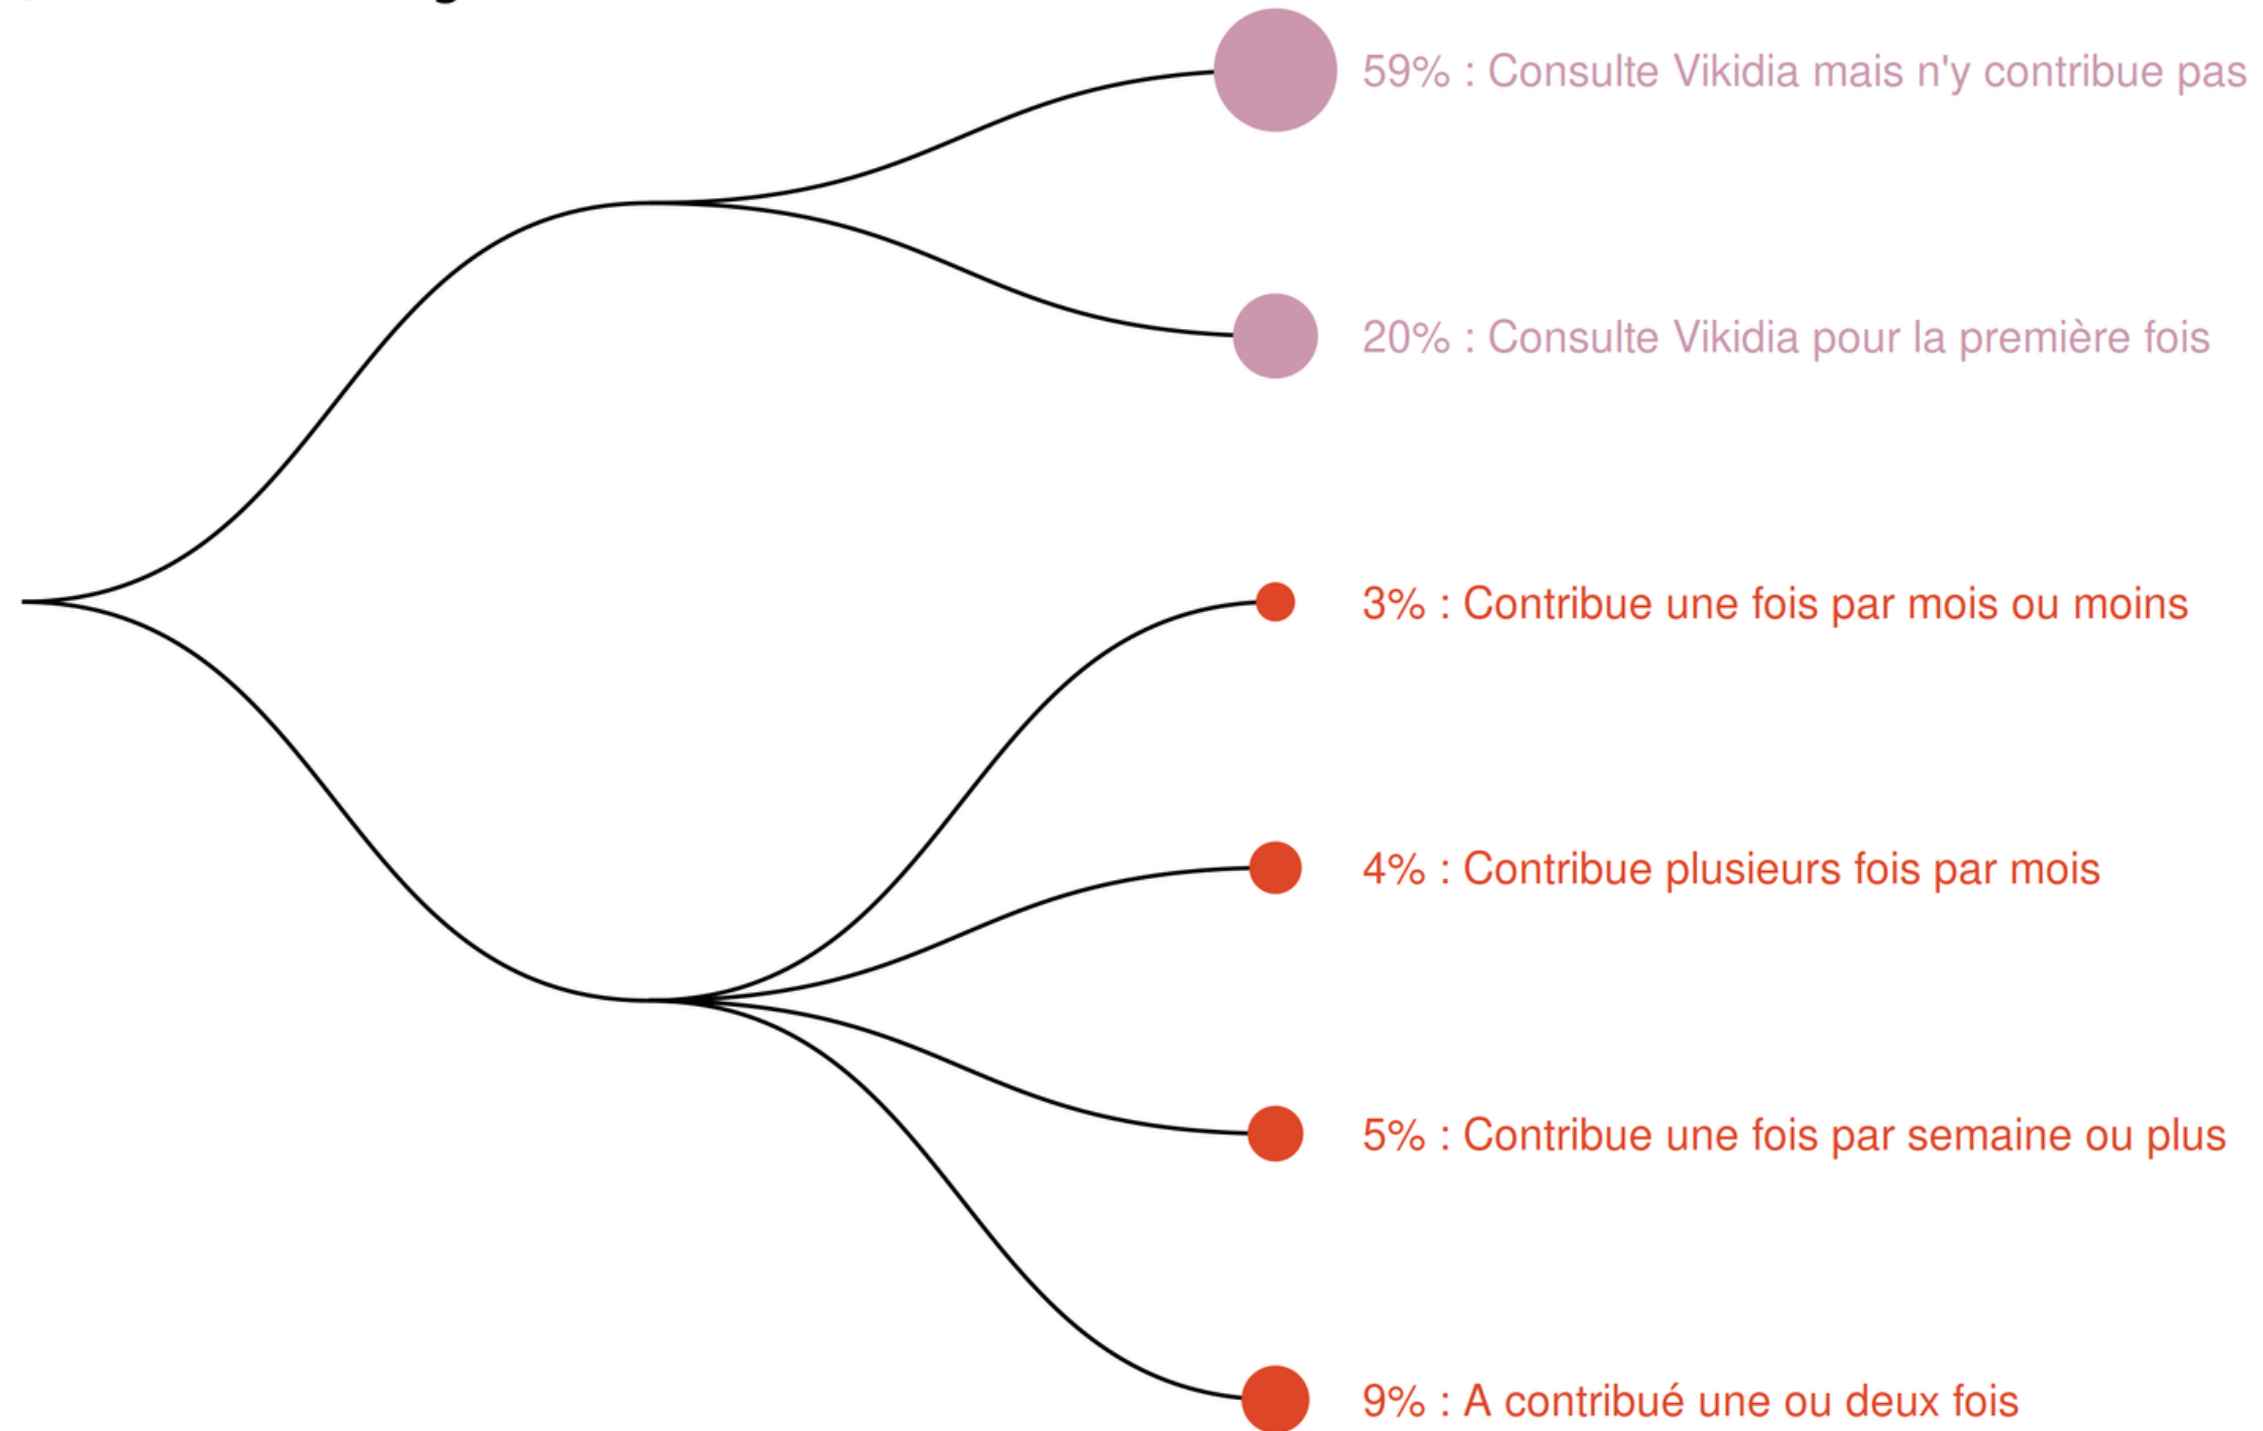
59% : Consulte Vikidia mais n'y contribue pas

20% : Consulte Vikidia pour la première fois

3% : Contribue une fois par mois ou moins

4% : Contribue plusieurs fois par mois

5% : Contribue une fois par semaine ou plus

9% : A contribué une ou deux fois